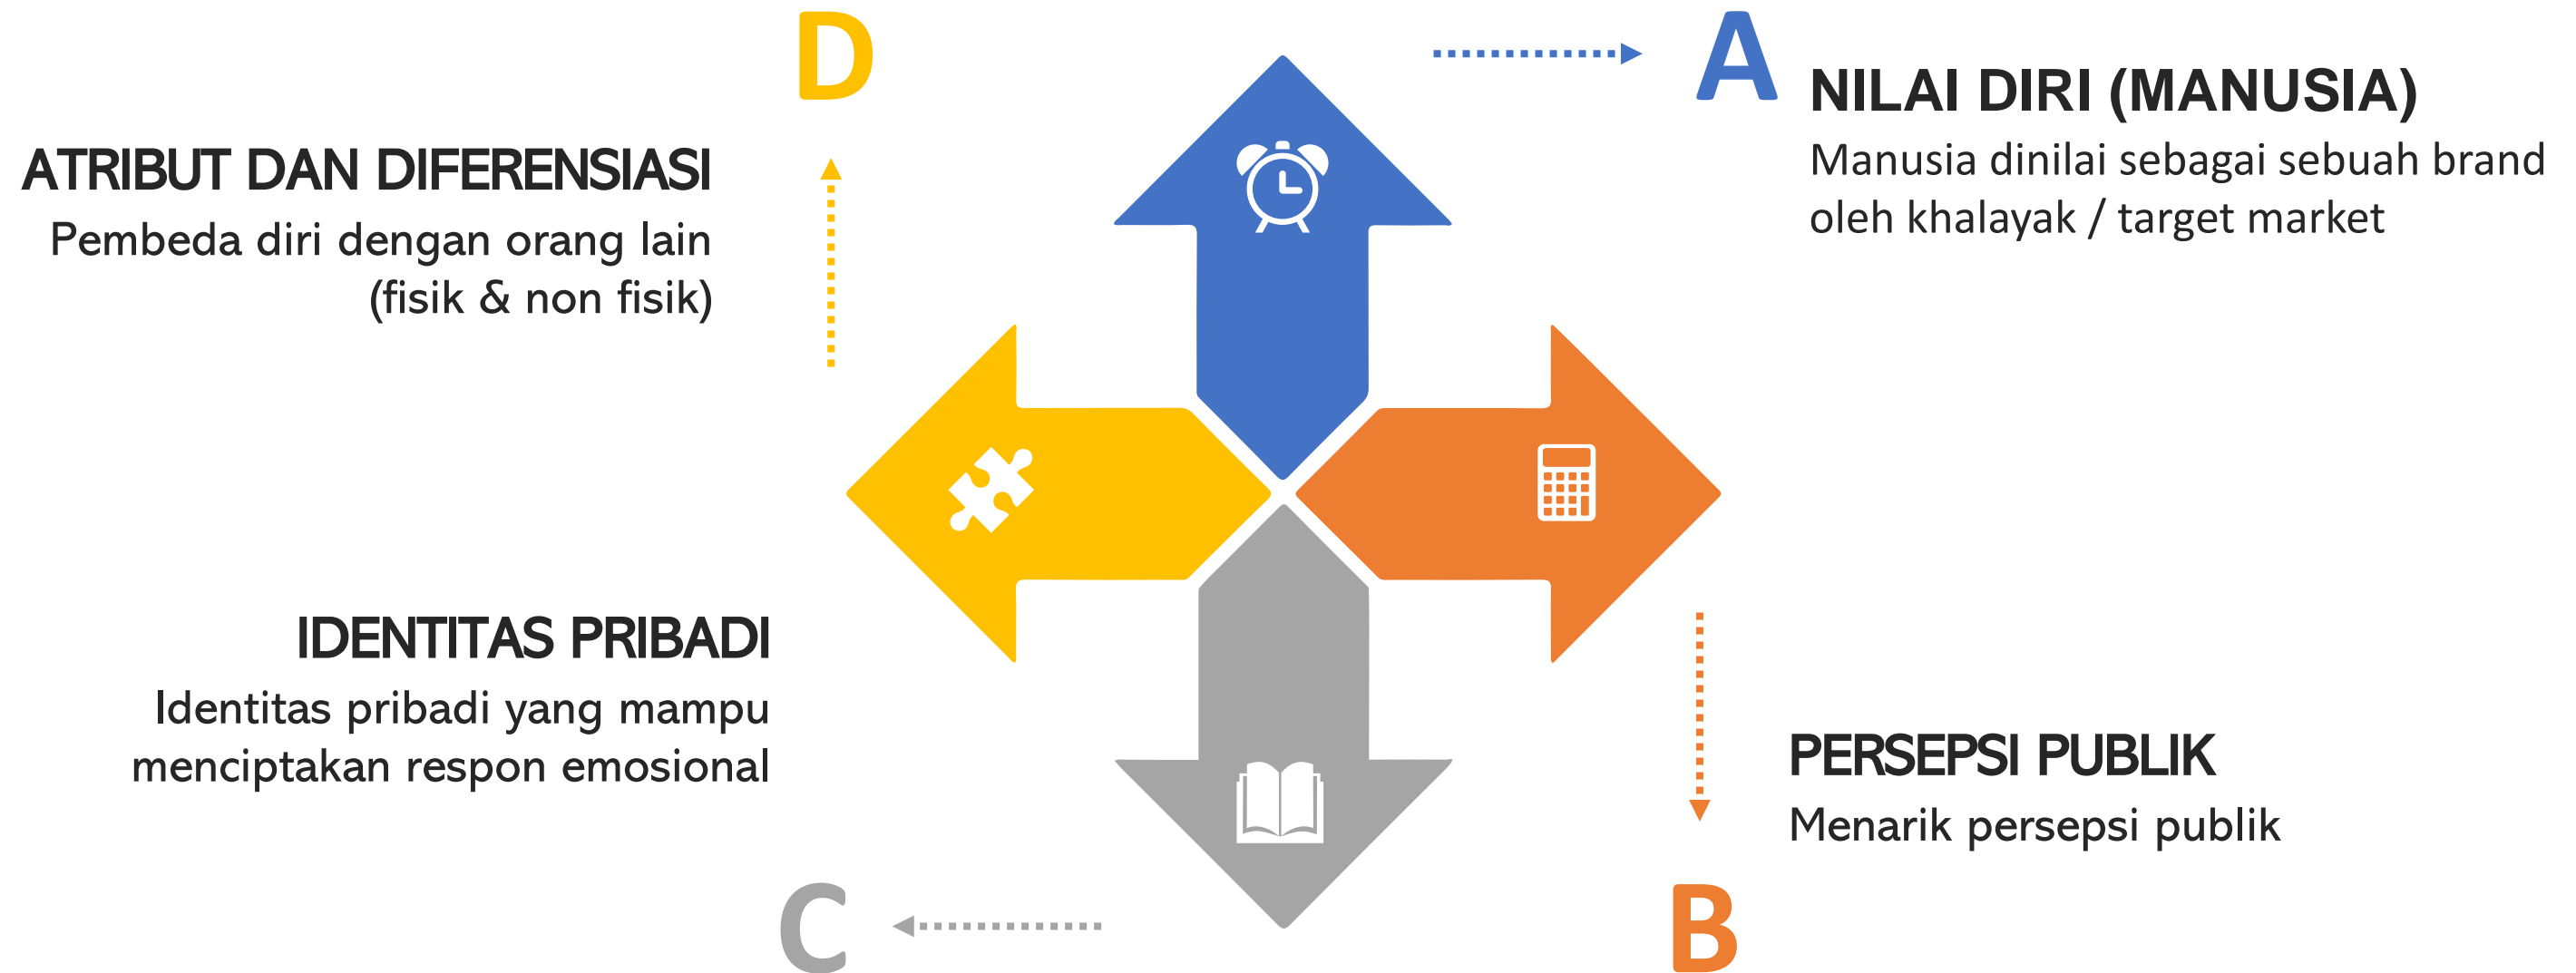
D

ATRIBUT DAN DIFERENSIASI
Pembeda diri dengan orang lain (fisik & non fisik)

A

NILAI DIRI (MANUSIA)
Manusia dinilai sebagai sebuah brand oleh khalayak / target market

IDENTITAS PRIBADI
Identitas pribadi yang mampu menciptakan respon emosional

PERSEPSI PUBLIK
Menarik persepsi publik

C

B